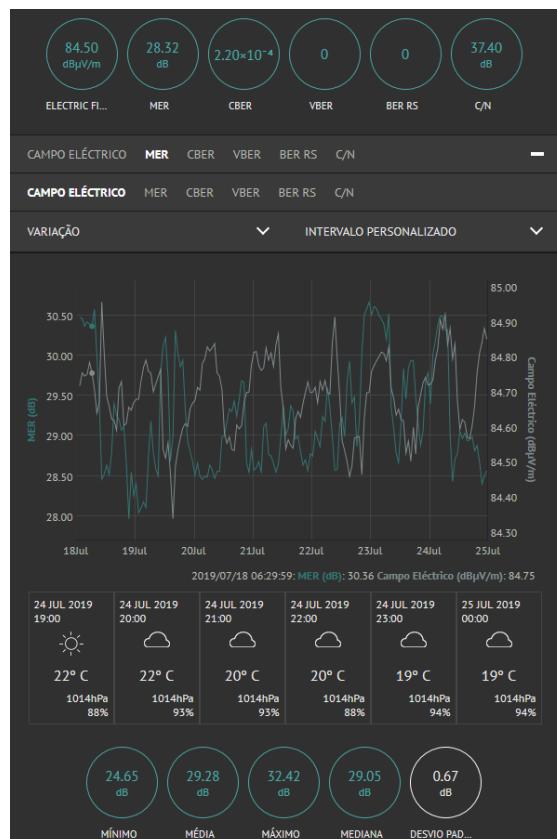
84.50
dBμV/m
ELECTRIC FI...

28.32
dB
MER

$2.20\times10^{-4}$
CBER

0
VBER

0
BER RS

37.40
dB
C/N

CAMPO ELÉCTRICO MER CBER VBER BER RS C/N

CAMPO ELÉCTRICO MER CBER VBER BER RS C/N

VARIAÇÃO

INTERVALO PERSONALIZADO

30.50
30.00
29.50
29.00
28.50
28.00
MER (dB)

85.00
84.90
84.80
84.70
84.60
84.50
84.40
84.30
Campo Eléctrico (dBμV/m)

18Jul 19Jul 20Jul 21Jul 22Jul 23Jul 24Jul 25Jul

2019/07/18 06:29:59: MER (dB): 30.36 Campo Eléctrico (dBμV/m): 84.75

| 24 JUL 2019 19:00 | 24 JUL 2019 20:00 | 24 JUL 2019 21:00 | 24 JUL 2019 22:00 | 24 JUL 2019 23:00 | 25 JUL 2019 00:00 |
|---|---|---|---|---|---|
| 22° C | 22° C | 20° C | 20° C | 19° C | 19° C |
| 1014hPa 88% | 1014hPa 93% | 1014hPa 93% | 1014hPa 88% | 1014hPa 94% | 1014hPa 94% |

24.65
dB
MÍNIMO

29.28
dB
MÉDIA

32.42
dB
MÁXIMO

29.05
dB
MEDIANA

0.67
dB
DESVIO PAD...